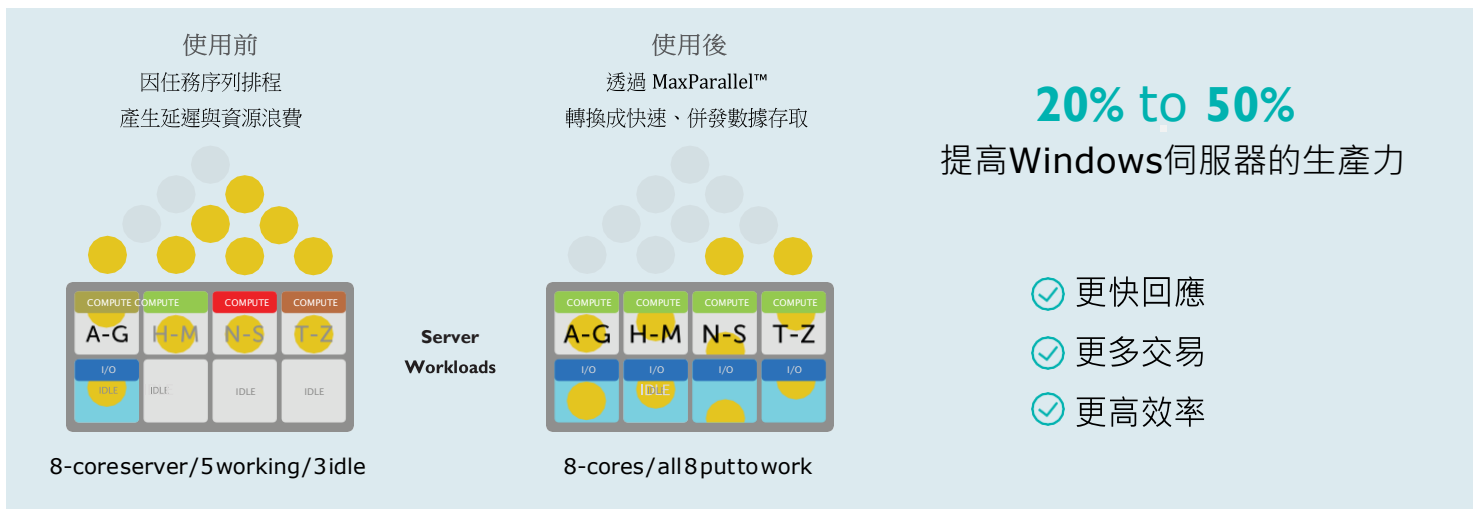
使用前
因任務序列排程
產生延遲與資源浪費

COMPUTE COMPUTE COMPUTE COMPUTE
A-G H-M N-S T-Z
I/O
IDLE IDLE IDLE IDLE

8-coreserver/5working/3idle

Server Workloads

使用後
透過 MaxParallel™
轉換成快速、併發數據存取

COMPUTE COMPUTE COMPUTE COMPUTE
A-G H-M N-S T-Z
I/O I/O I/O I/O
IDLE

8-cores/all8puttowork

20% to 50%
提高Windows伺服器的生產力

更快回應
更多交易
更高效率